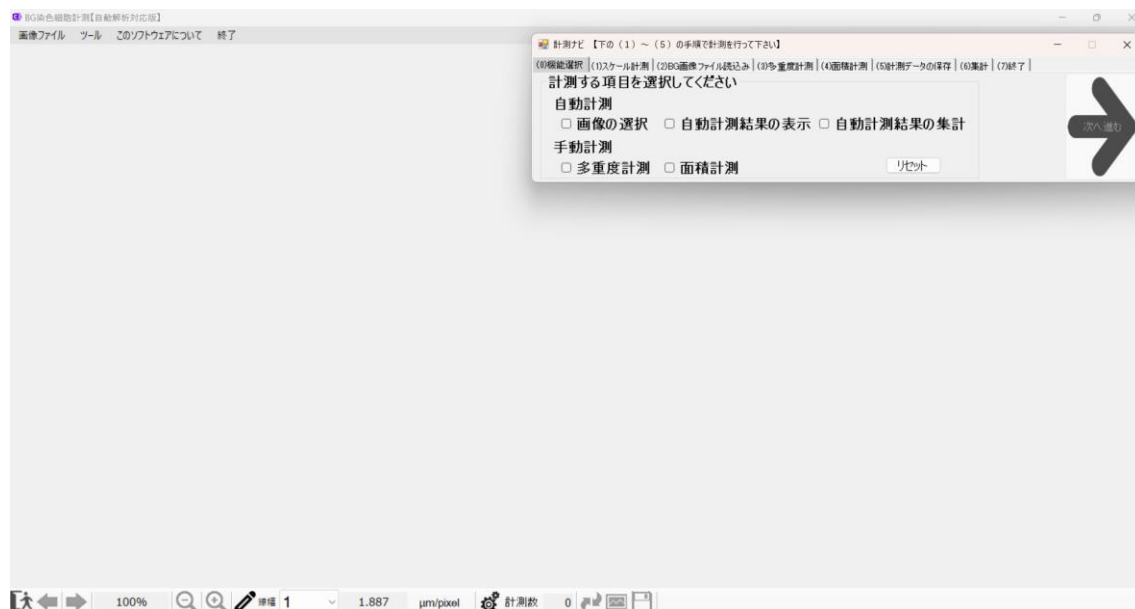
BG染色細胞計測[自動解析対応版]

画像ファイル　ツール　このソフトウェアについて　終了

計測ナビ 【下の（1）～（5）の手順で計測を行って下さい】

(0)機能選択 | (1)スケール計測 | (2)BG画像ファイル読込み | (3)多重度計測 | (4)面積計測 | (5)計測データの保存 | (6)集計 | (7)終了

計測する項目を選択してください

自動計測

□ 画像の選択　□ 自動計測結果の表示　□ 自動計測結果の集計

手動計測

□ 多重度計測　□ 面積計測

リセット

次へ進む

100%　線幅 1　1.887　µm/pixel　計測数　0